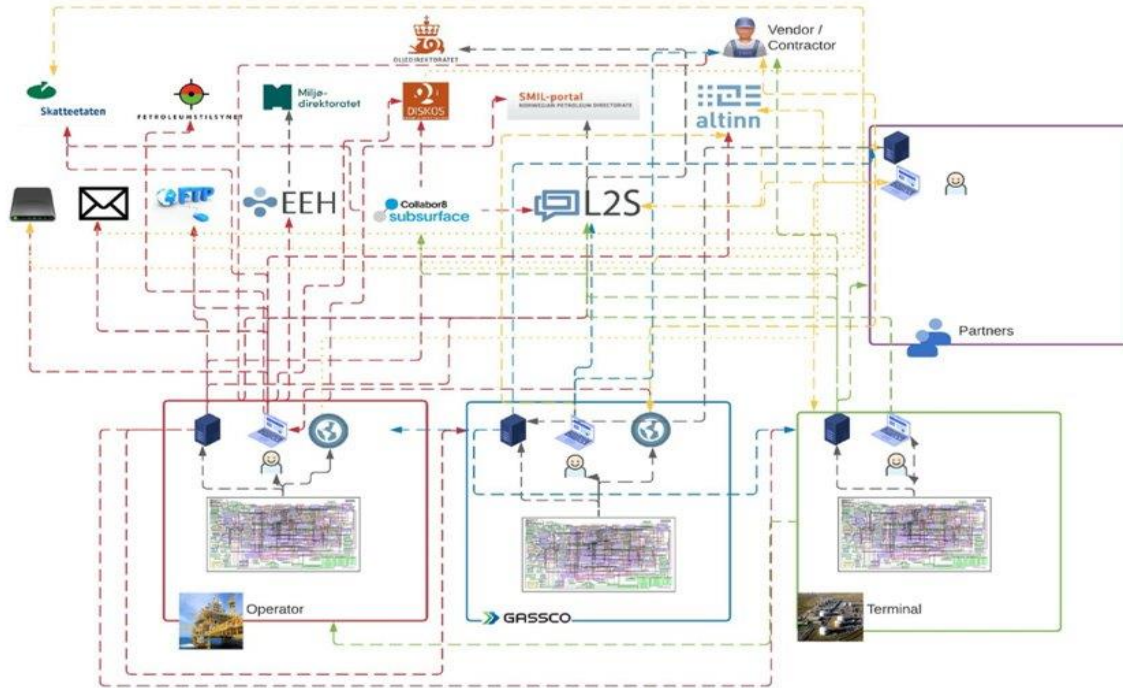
OLJEDIREKTORATET

Vendor / Contractor

Skatteetaten

PETROLEUMSTILSYNET

Miljø-direktoratet

DISKOS

SMIL-portal
NORWEGIAN PETROLEUM DIRECTORATE

altinn

FTP

EEH

Collabor8 subsurface

L2S

Partners

Operator

GASSCO

Terminal